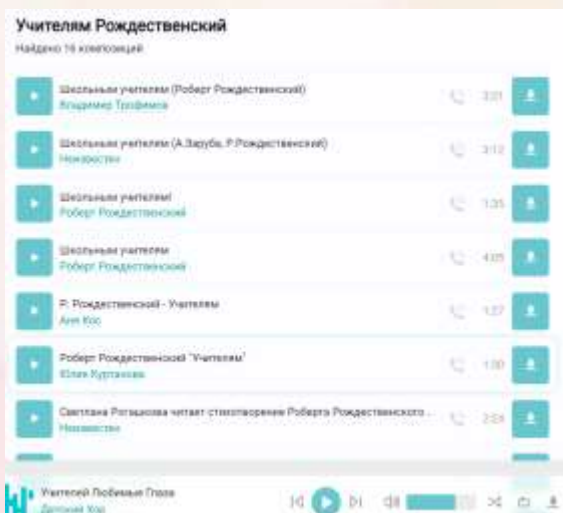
Учителям Рождественский

Найдено 16 композиций

Школьным учителям (Роберт Рождественский)
Владимир Трофимов
3:01

Школьным учителям (А.Заруба, Р.Рождественский)
Неизвестен
3:12

Школьным учителям!
Роберт Рождественский
1:35

Школьным учителям
Роберт Рождественский
4:05

Р. Рождественский - Учителям
Ани Кос
1:27

Роберт Рождественский "Учителям"
Юлия Курганова
1:00

Светлана Рогашкова читает стихотворение Роберта Рождественского ...
Неизвестен
2:03

Учителей Любимые Глаза
Детский Хор